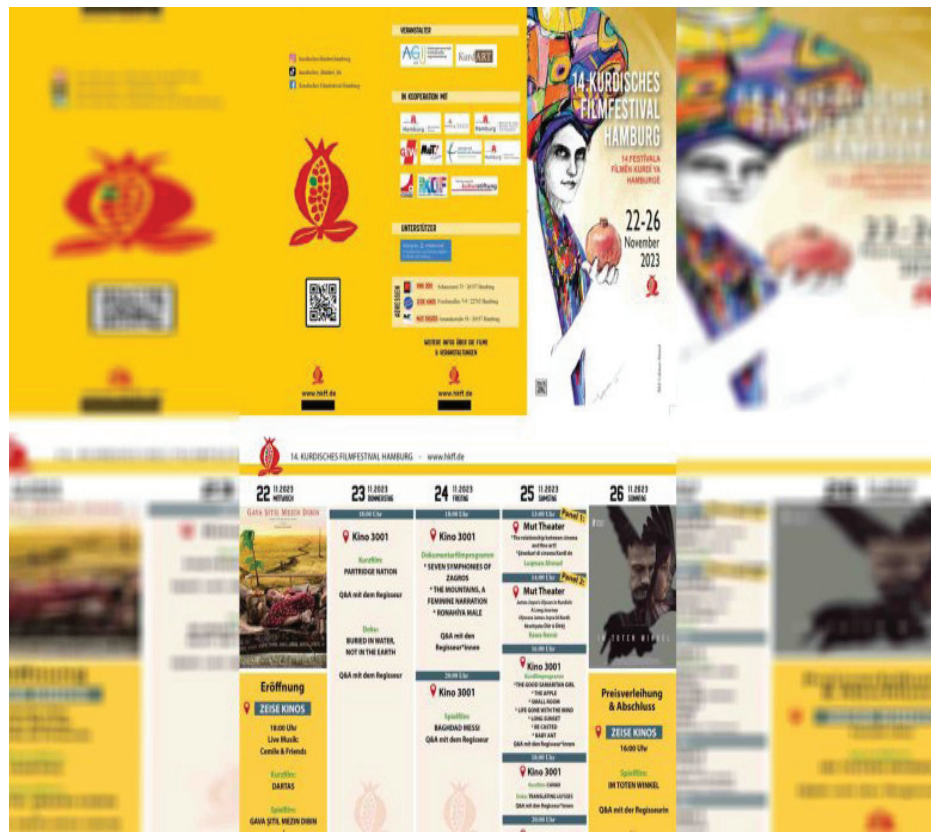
VERANSTALTER

IN KOOPERATION MIT

UNTERSTÜTZER

WEITERE INFO ÜBER DIE FILME & VERANSTALTUNGEN

www.hkff.de

www.hkff.de

14. KURDISCHES FILMFESTIVAL HAMBURG

14. FESTÎVALA FÎLMÊN KURDÎ YA HAMBURGÊ

22-26 November 2023

14. KURDISCHES FILMFESTIVAL HAMBURG - www.hkff.de

22 11.2023 MITTWOCH

GAVA ŞITIL MEZIN DIBIN

Eröffnung

ZEISE KINOS

18:00 Uhr
Live Musik:
Cemile & Friends

Kurzfilm:
DARTAS

Spielfilm:
GAVA ŞITIL MEZIN DIBIN

23 11.2023 DONNERSTAG

18:00 Uhr

Kino 3001

Kurzfilm:
PARTRIDGE NATION

Q&A mit dem Regisseur

Doku:
BURIED IN WATER, NOT IN THE EARTH

Q&A mit dem Regisseur

24 11.2023 FREITAG

18:00 Uhr

Kino 3001

Dokumentarfilmprogramm
* SEVEN SYMPHONIES OF ZAGROS
* THE MOUNTAINS, A FEMININE NARRATION
* RONAHIYA MALE

Q&A mit den Regisseur*innen

20:00 Uhr

Kino 3001

Spielfilm:
BAGHDAD MESSI
Q&A mit dem Regisseur

25 11.2023 SAMSTAG

Panel 1:

Mut Theater

Lokman Ahmad

Panel 2:

Mut Theater

Kino 3001

Kurzfilmprogramm
* THE GOOD SAMARITAN GIRL
* THE APPLE
* SMALL ROOM
* LIFE GONE WITH THE WIND
* LONG SUNSET
* BE CASTED
* BABY ANT
Q&A mit den Regisseur*innen

Kino 3001

TRANSLATING LOSSES
Q&A mit der Regisseur*innen

26 11.2023 SONNTAG

IM TOTEN WINKEL

Preisverleihung & Abschluss

ZEISE KINOS

16:00 Uhr

Spielfilm:
IM TOTEN WINKEL

Q&A mit der Regisseurin